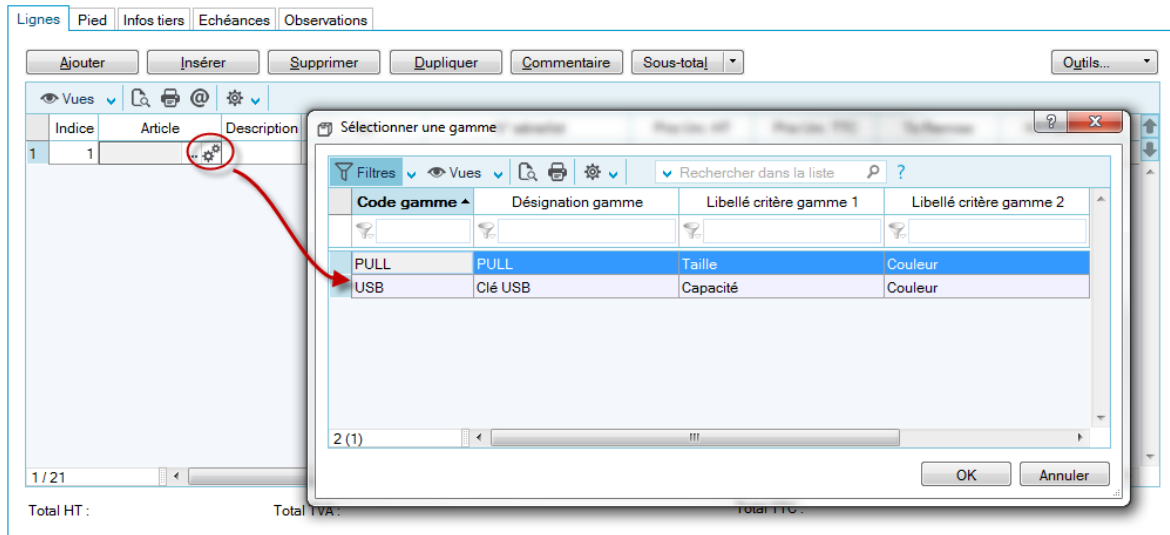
Lignes | Pied | Infos tiers | Echéances | Observations

Ajouter | Insérer | Supprimer | Dupliquer | Commentaire | Sous-total | Outils...

Vues

| | Indice | Article | Description |
|---|---|---|---|
| 1 | 1 | | |

1 / 21

Total HT :
Total TVA :
Total TTC :

Sélectionner une gamme

Filtres | Vues | Rechercher dans la liste | ?

| Code gamme | Désignation gamme | Libellé critère gamme 1 | Libellé critère gamme 2 |
|---|---|---|---|
| PULL | PULL | Taille | Couleur |
| USB | Clé USB | Capacité | Couleur |

2 (1)

OK | Annuler